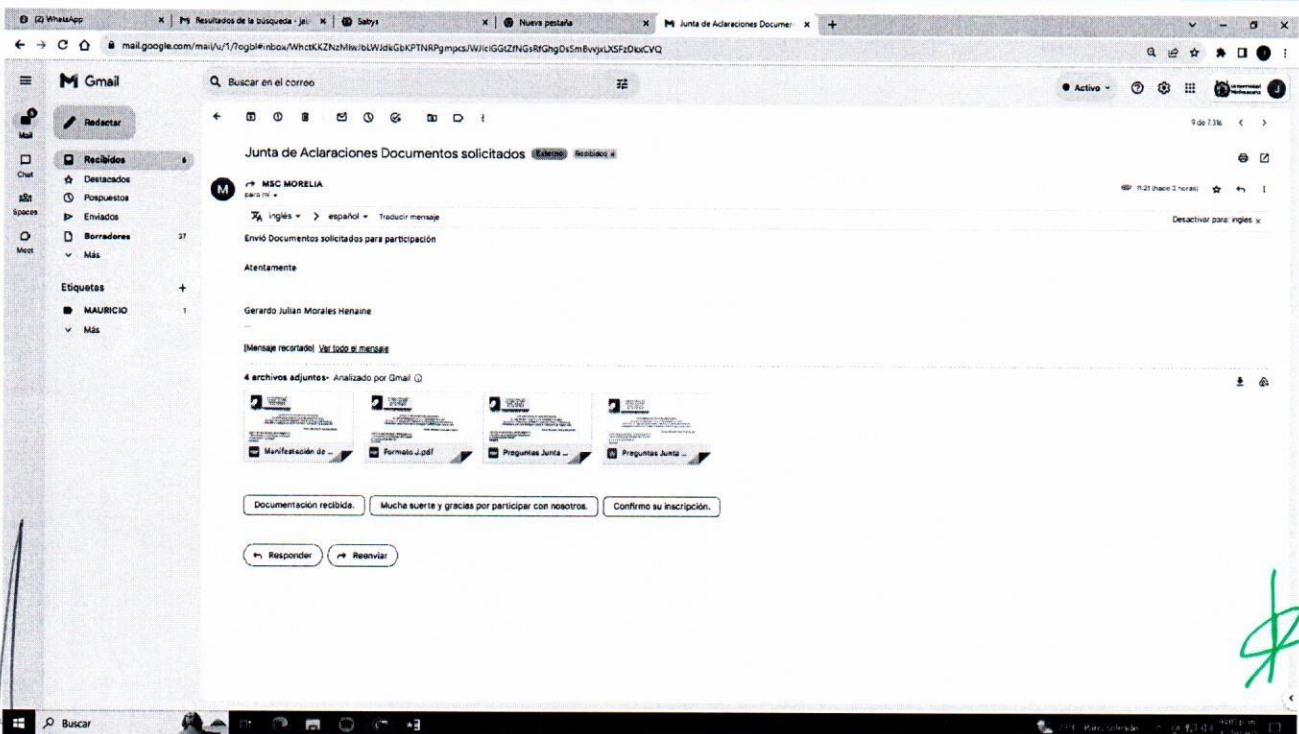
(2) WhatsApp | Resultados de la búsqueda - ja | Sabys | Nueva pestaña | Junta de Aclaraciones Documen

mail.google.com/mail/u/1/?ogbl#inbox/WhctKKZNzMlw/bLWJdkGbKPTNRPgmpcsJWJicIGGtZfNGsRfGhgDsSmBvvjxLXSFzDkxCVQ

Gmail

Buscar en el correo

Activo

Mail
Chat
Spaces
Meet

Redactar

Recibidos
Destacados
Pospuestos
Enviados
Borradores 37
Más

Etiquetas +
MAURICIO 1
Más

9 de 7.316

Junta de Aclaraciones Documentos solicitados Externo Recibidos x

MSC MORELIA
para mí

11:21 (hace 2 horas)

inglés > español Traducir mensaje

Desactivar para: inglés x

Envió Documentos solicitados para participación

Atentamente

Gerardo Julian Morales Henaine

--

[Mensaje recortado] Ver todo el mensaje

4 archivos adjuntos • Analizado por Gmail

Manifestación de ...
Formato J.pdf
Preguntas Junta ...
Preguntas Junta ...

Documentación recibida.
Mucha suerte y gracias por participar con nosotros.
Confirmo su inscripción.

Responder
Reenviar

Buscar